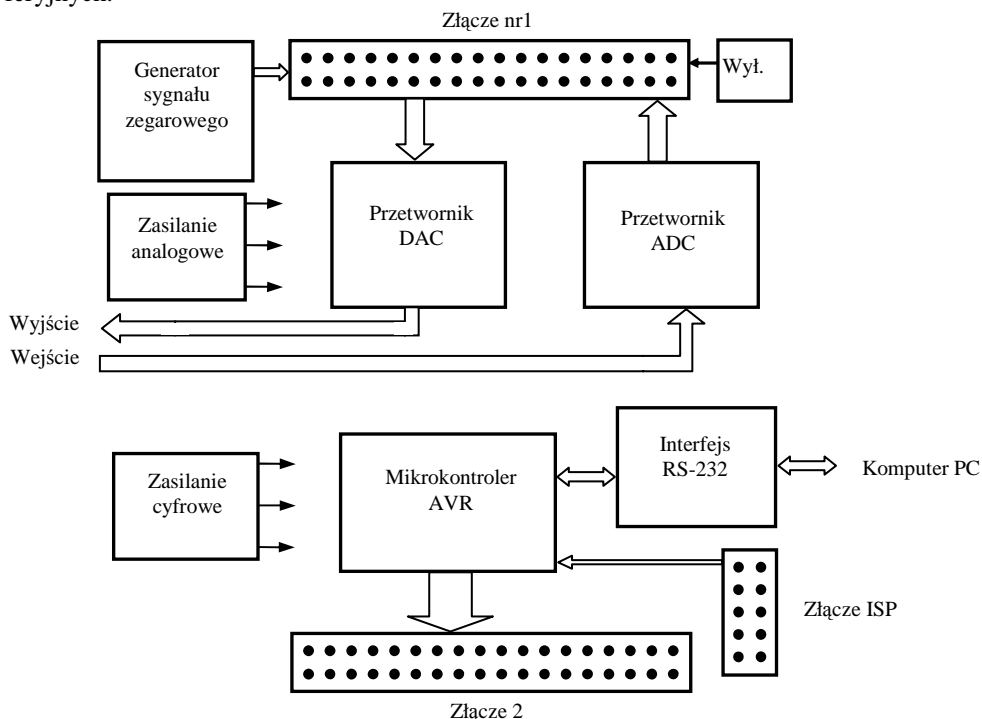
rcyjnych.

Złącze nr1

Generator sygnału zegarowego

Wył.

Zasilanie analogowe

Przetwornik DAC

Przetwornik ADC

Wyjście

Wejście

Zasilanie cyfrowe

Mikrokontroler AVR

Interfejs RS-232

Komputer PC

Złącze ISP

Złącze 2